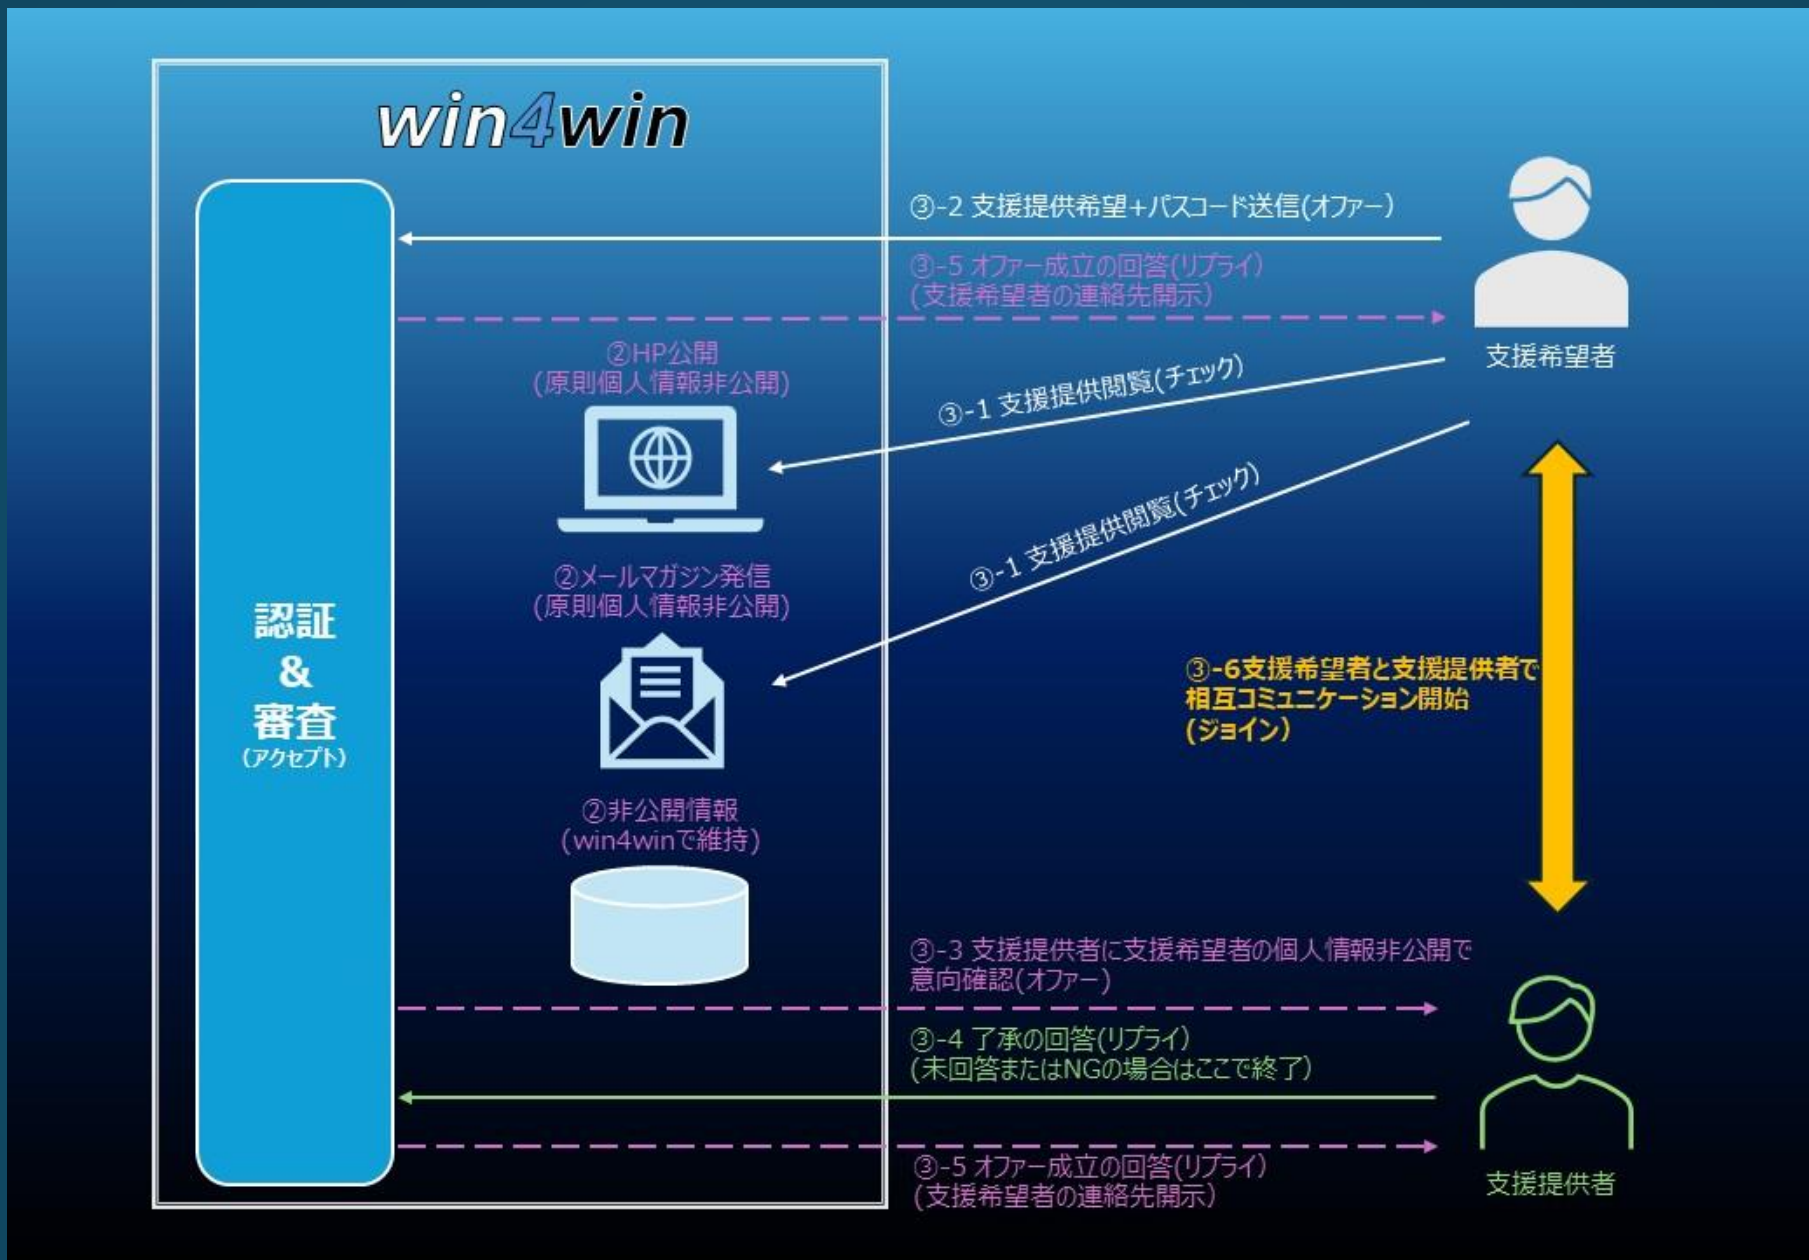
win4win

③-2 支援提供希望+パスコード送信(オファー)

③-5 オファー成立の回答(リプライ)
(支援希望者の連絡先開示)

支援希望者

②HP公開
(原則個人情報非公開)

③-1 支援提供閲覧(チェック)

③-1 支援提供閲覧(チェック)

②メールマガジン発信
(原則個人情報非公開)

認証
&
審査
(アクセプト)

③-6支援希望者と支援提供者で相互コミュニケーション開始
(ジョイン)

②非公開情報
(win4winで維持)

③-3 支援提供者に支援希望者の個人情報非公開で意向確認(オファー)

③-4 了承の回答(リプライ)
(未回答またはNGの場合はここで終了)

③-5 オファー成立の回答(リプライ)
(支援希望者の連絡先開示)

支援提供者